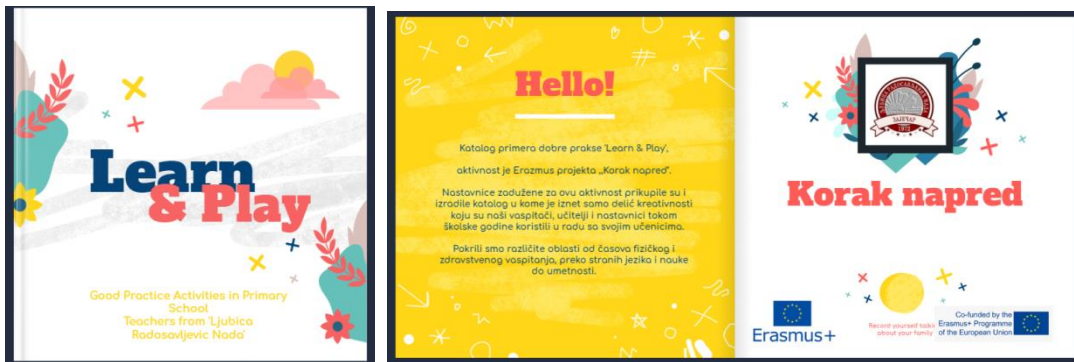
Learn & Play

Good Practice Activities in Primary School
Teachers from 'Ljubica Radosavljevic Nada'

Hello!

Katalog primera dobre prakse 'Learn & Play',

aktivnost je Erazmus projekta „Korak napred".

Nastavnice zadužene za ovu aktivnost prikupile su i izradile katalog u kome je iznet samo delić kreativnosti koju su naši vaspitači, učitelji i nastavnici tokom školske godine koristili u radu sa svojim učenicima.

Pokrili smo različite oblasti od časova fizičkog i zdravstvenog vaspitanja, preko stranih jezika i nauke do umetnosti.

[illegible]

Korak napred

Erasmus+

Record yourself talking about your family

Co-funded by the Erasmus+ Programme of the European Union